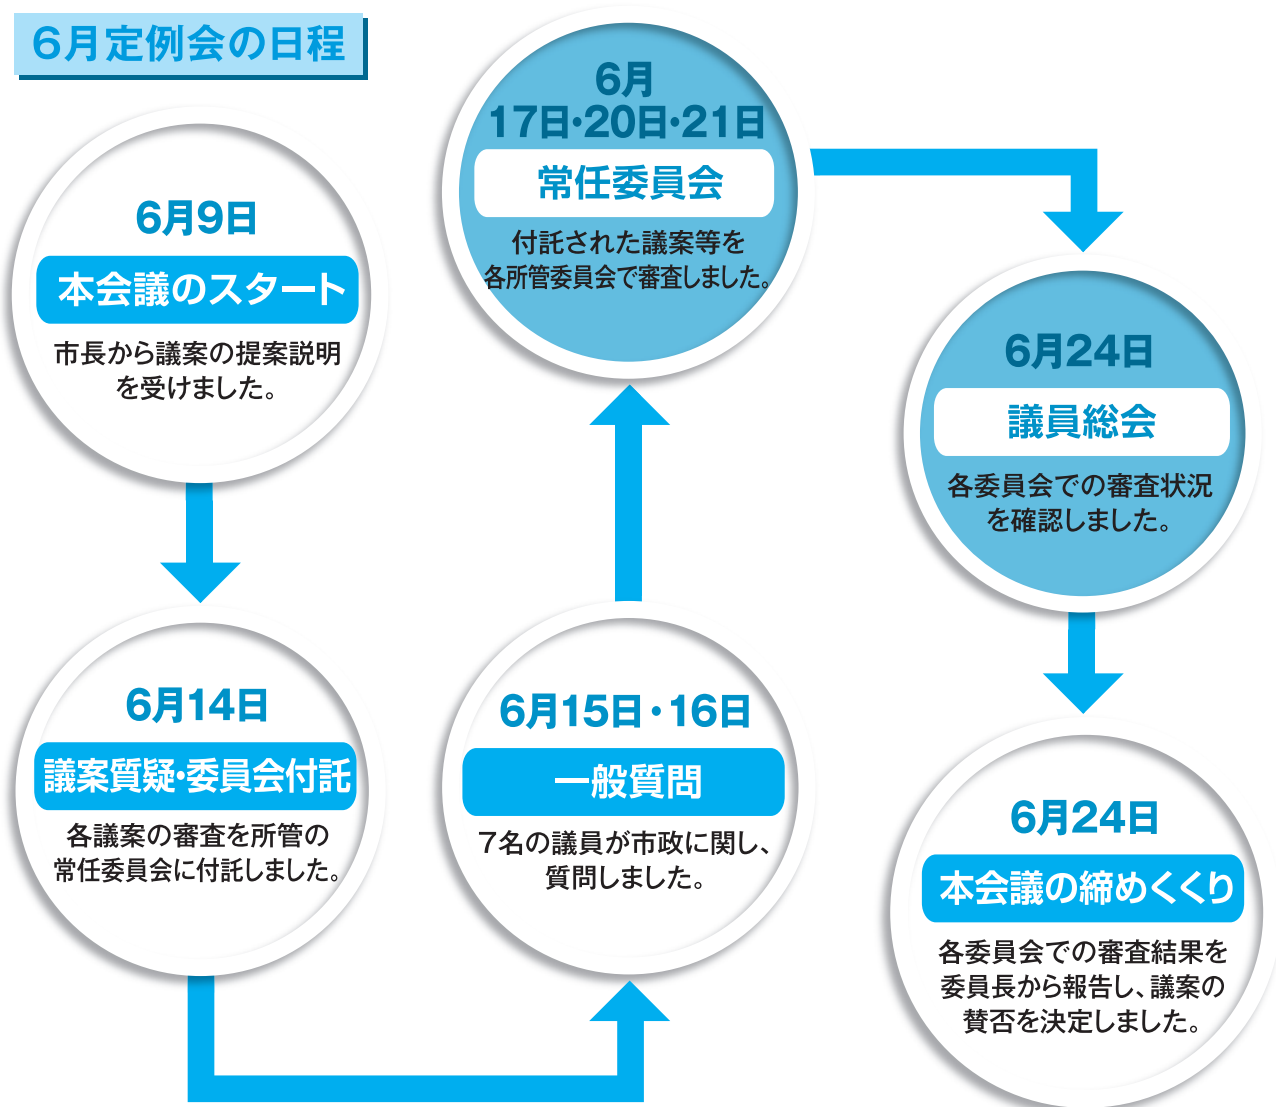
6月定例会の日程

6月9日
本会議のスタート
市長から議案の提案説明を受けました。

6月14日
議案質疑・委員会付託
各議案の審査を所管の常任委員会に付託しました。

6月15日・16日
一般質問
7名の議員が市政に関し、質問しました。

6月
17日・20日・21日
常任委員会
付託された議案等を各所管委員会で審査しました。

6月24日
議員総会
各委員会での審査状況を確認しました。

6月24日
本会議の締めくくり
各委員会での審査結果を委員長から報告し、議案の賛否を決定しました。